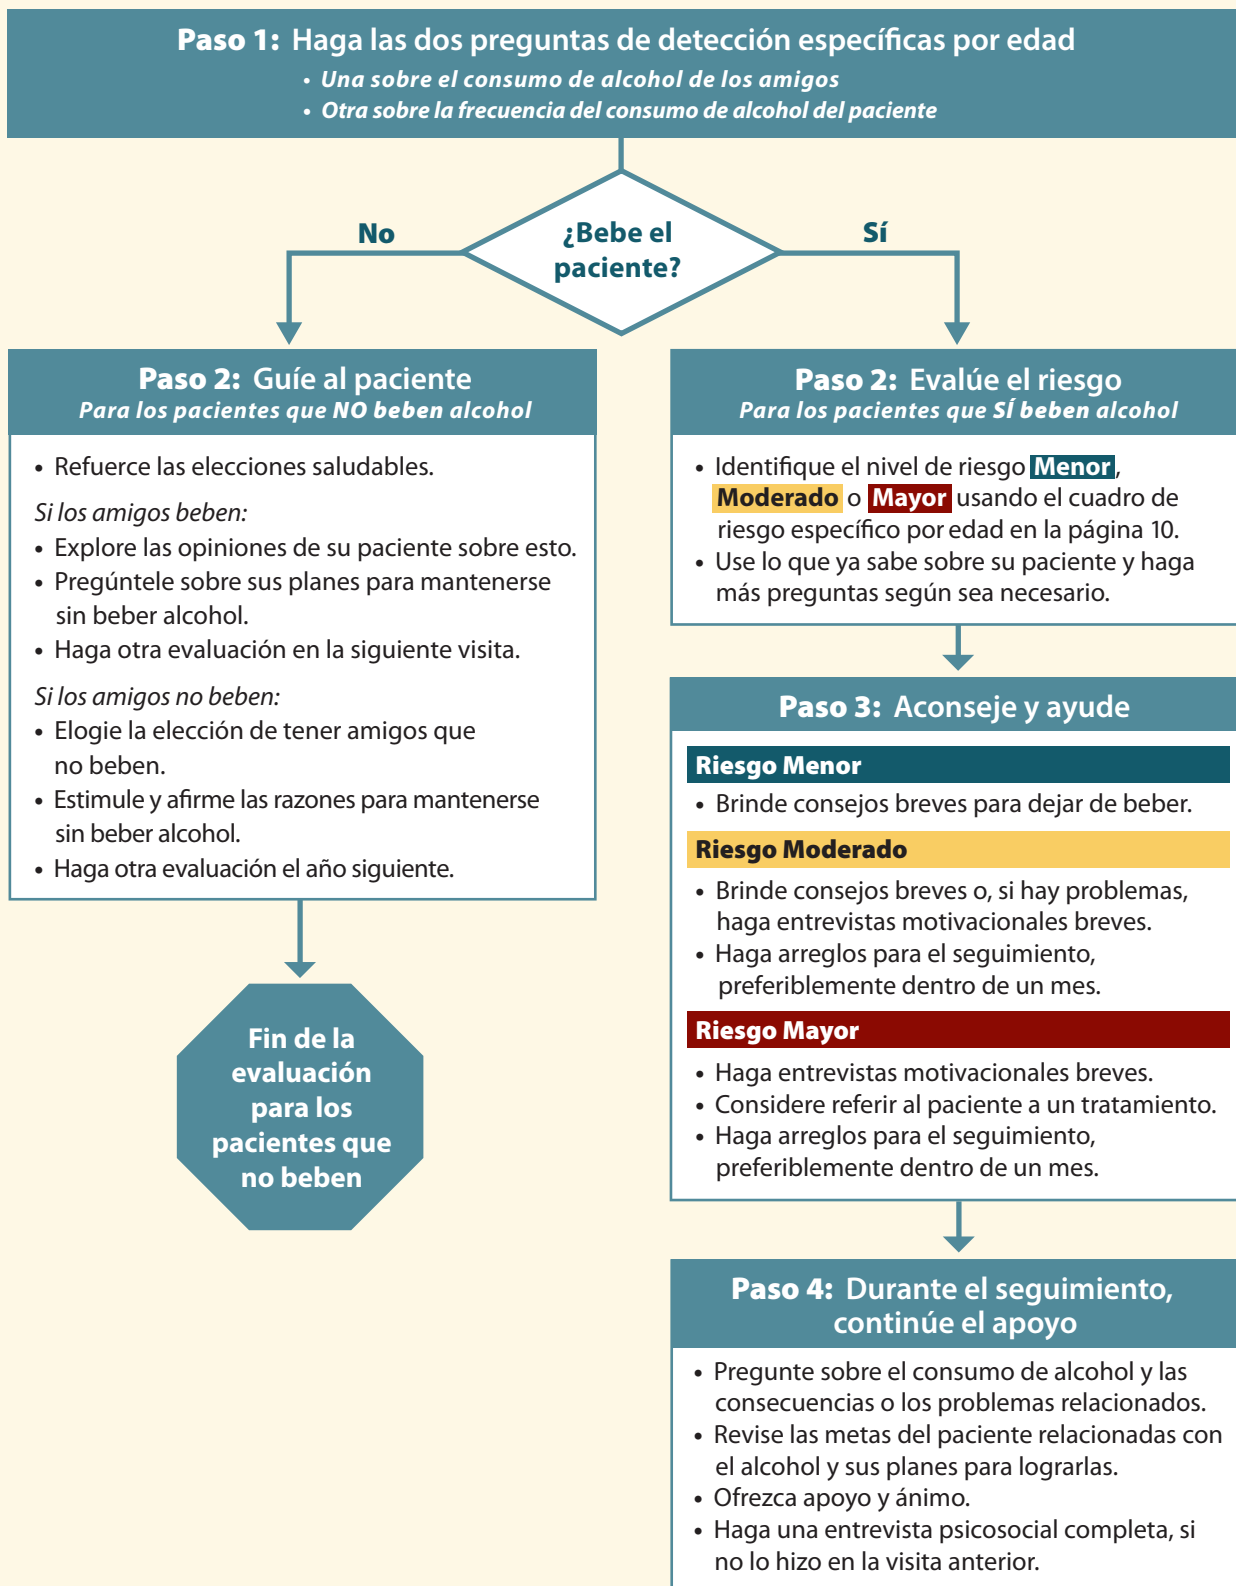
**Paso 1:** Haga las dos preguntas de detección específicas por edad
• *Una sobre el consumo de alcohol de los amigos*
• *Otra sobre la frecuencia del consumo de alcohol del paciente*

¿Bebe el paciente?

No

Sí

**Paso 2:** Guíe al paciente
*Para los pacientes que NO beben alcohol*

• Refuerce las elecciones saludables.

*Si los amigos beben:*
• Explore las opiniones de su paciente sobre esto.
• Pregúntele sobre sus planes para mantenerse sin beber alcohol.
• Haga otra evaluación en la siguiente visita.

*Si los amigos no beben:*
• Elogie la elección de tener amigos que no beben.
• Estimule y afirme las razones para mantenerse sin beber alcohol.
• Haga otra evaluación el año siguiente.

Fin de la evaluación para los pacientes que no beben

**Paso 2:** Evalúe el riesgo
*Para los pacientes que SÍ beben alcohol*

• Identifique el nivel de riesgo Menor, Moderado o Mayor usando el cuadro de riesgo específico por edad en la página 10.
• Use lo que ya sabe sobre su paciente y haga más preguntas según sea necesario.

**Paso 3:** Aconseje y ayude

Riesgo Menor
• Brinde consejos breves para dejar de beber.

Riesgo Moderado
• Brinde consejos breves o, si hay problemas, haga entrevistas motivacionales breves.
• Haga arreglos para el seguimiento, preferiblemente dentro de un mes.

Riesgo Mayor
• Haga entrevistas motivacionales breves.
• Considere referir al paciente a un tratamiento.
• Haga arreglos para el seguimiento, preferiblemente dentro de un mes.

**Paso 4:** Durante el seguimiento, continúe el apoyo

• Pregunte sobre el consumo de alcohol y las consecuencias o los problemas relacionados.
• Revise las metas del paciente relacionadas con el alcohol y sus planes para lograrlas.
• Ofrezca apoyo y ánimo.
• Haga una entrevista psicosocial completa, si no lo hizo en la visita anterior.